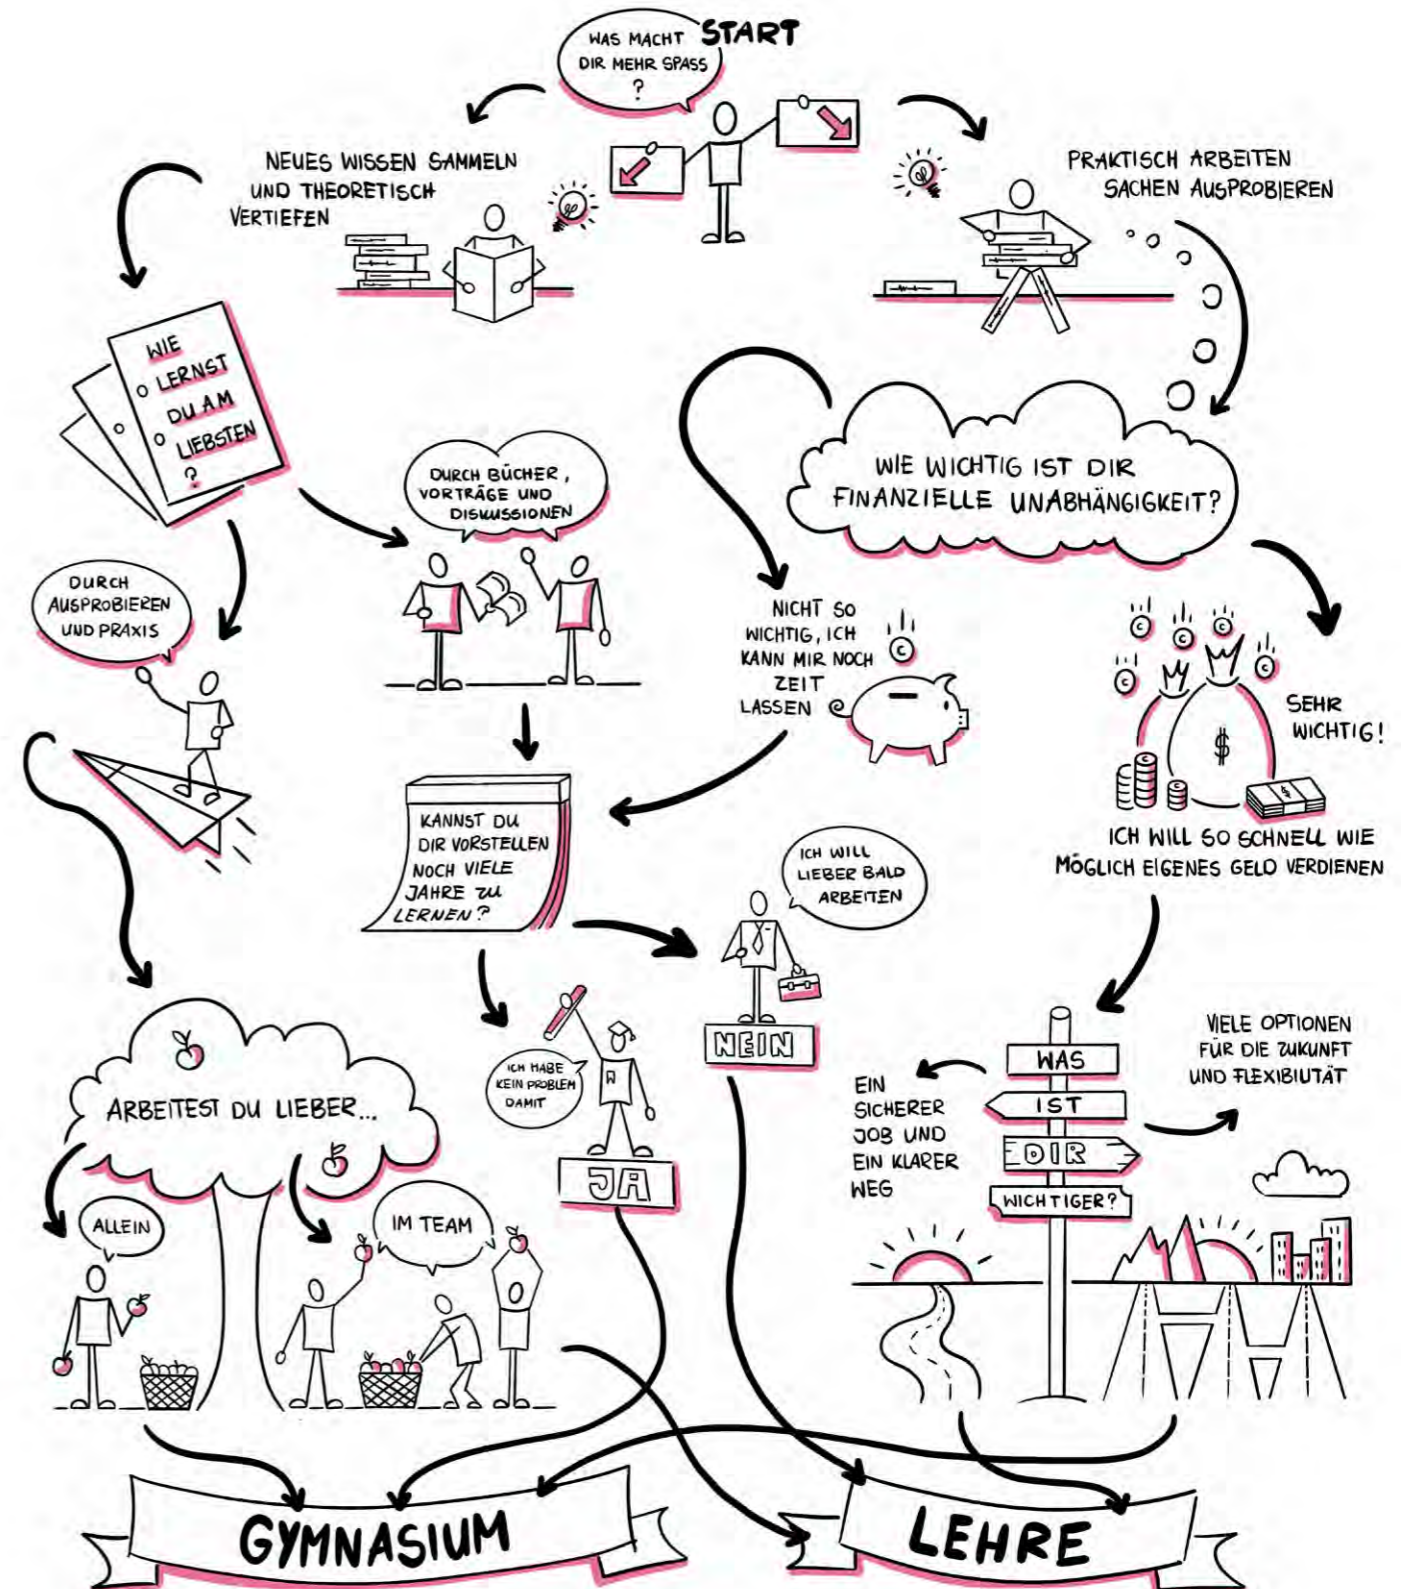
WAS MACHT DIR MEHR SPASS? START

NEUES WISSEN SAMMELN UND THEORETISCH VERTIEFEN

PRAKTISCH ARBEITEN SACHEN AUSPROBIEREN

WIE LERNST DU AM LIEBSTEN?

DURCH BÜCHER, VORTRÄGE UND DISKUSSIONEN

WIE WICHTIG IST DIR FINANZIELLE UNABHÄNGIGKEIT?

DURCH AUSPROBIEREN UND PRAXIS

NICHT SO WICHTIG, ICH KANN MIR NOCH ZEIT LASSEN

SEHR WICHTIG!

ICH WILL SO SCHNELL WIE MÖGLICH EIGENES GELD VERDIENEN

KANNST DU DIR VORSTELLEN NOCH VIELE JAHRE ZU LERNEN?

ICH WILL LIEBER BALD ARBEITEN

NEIN

ICH HABE KEIN PROBLEM DAMIT

JA

ARBEITEST DU LIEBER...

ALLEIN

IM TEAM

EIN SICHERER JOB UND EIN KLARER WEG

WAS IST DIR WICHTIGER?

VIELE OPTIONEN FÜR DIE ZUKUNFT UND FLEXIBILITÄT

GYMNASIUM

LEHRE